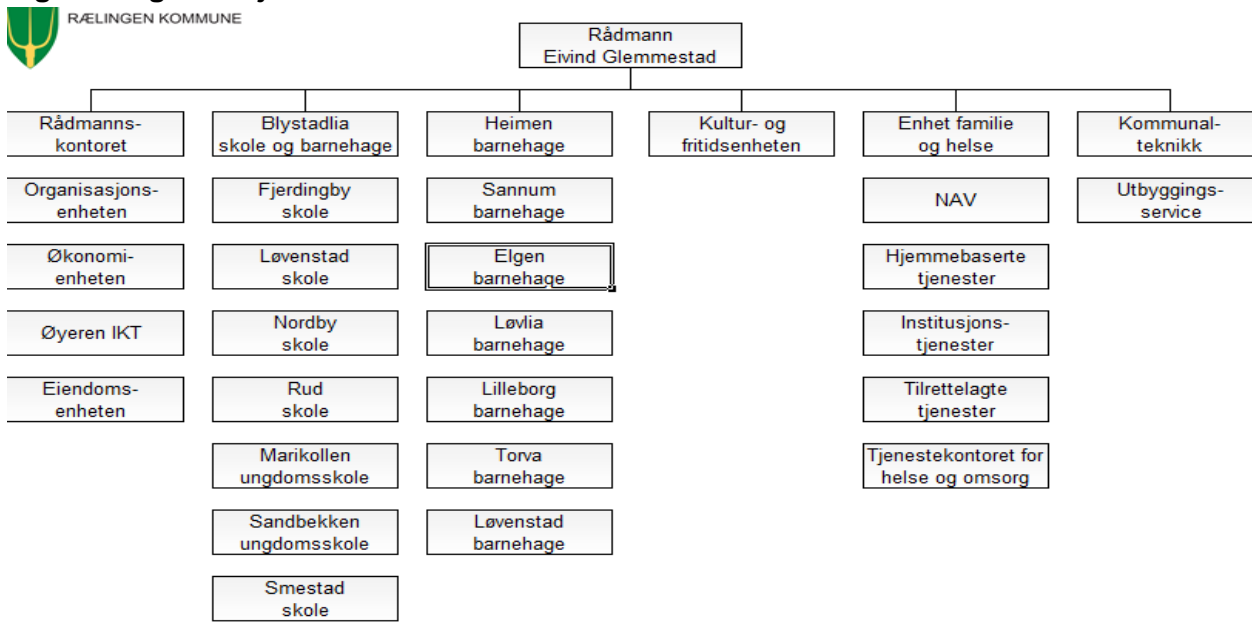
RÆLINGEN KOMMUNE

Rådmann
Eivind Glemmestad

Rådmannskontoret

Organisasjonsenheten

Økonomienheten

Øyeren IKT

Eiendomsenheten

Blystadlia skole og barnehage

Fjerdingby skole

Løvenstad skole

Nordby skole

Rud skole

Marikollen ungdomsskole

Sandbekken ungdomsskole

Smestad skole

Heimen barnehage

Sannum barnehage

Elgen barnehage

Løvlia barnehage

Lilleborg barnehage

Torva barnehage

Løvenstad barnehage

Kultur- og fritidsenheten

Enhet familie og helse

NAV

Hjemmebaserte tjenester

Institusjonstjenester

Tilrettelagte tjenester

Tjenestekontoret for helse og omsorg

Kommunalteknikk

Utbyggingsservice